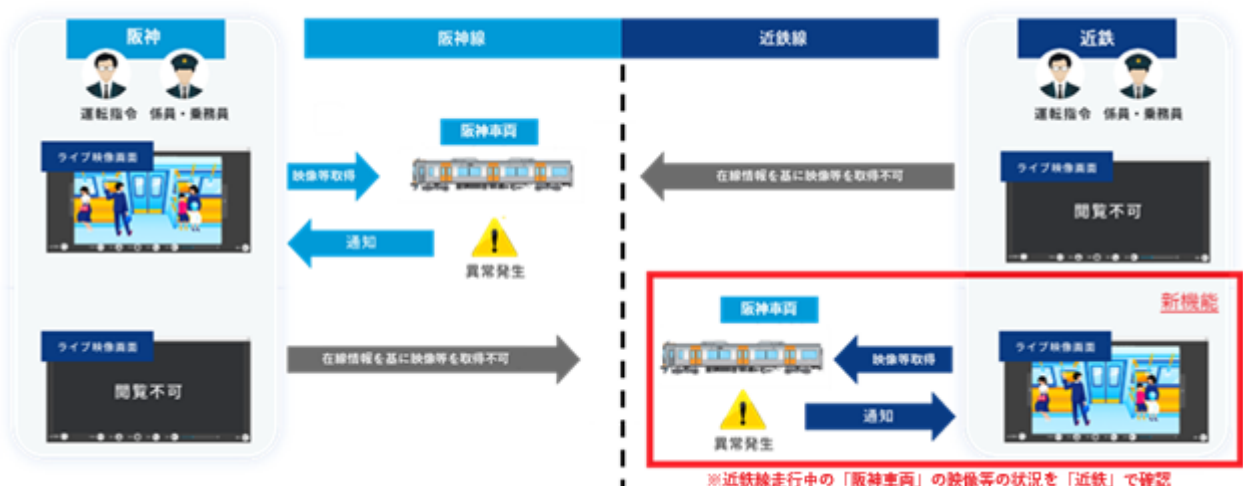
阪神

運転指令　係員・乗務員

阪神線

近鉄線

近鉄

運転指令　係員・乗務員

ライブ映像画面

映像等取得

阪神車両

在線情報を基に映像等を取得不可

ライブ映像画面

閲覧不可

通知

異常発生

新機能

ライブ映像画面

閲覧不可

在線情報を基に映像等を取得不可

阪神車両

映像等取得

ライブ映像画面

異常発生

通知

※近鉄線走行中の「阪神車両」の映像等の状況を「近鉄」で確認